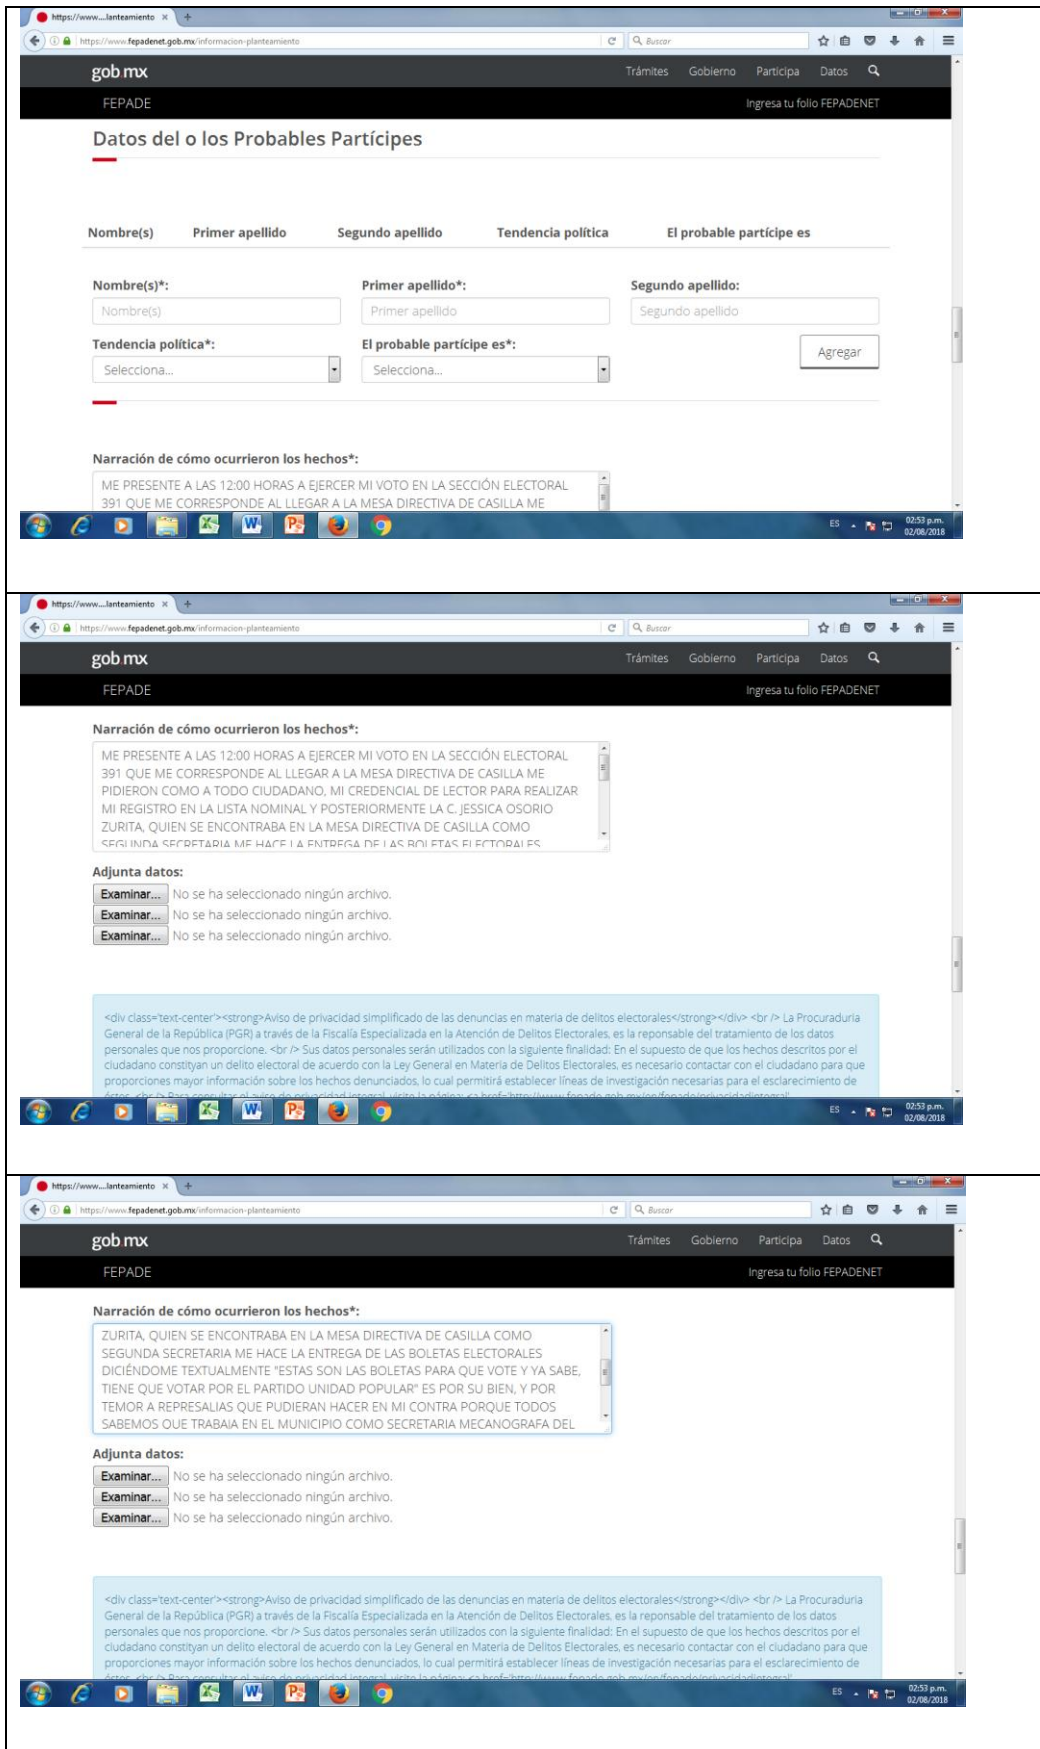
https://www....lanteamiento ×
https://www.fepadenet.gob.mx/informacion-planteamiento
Buscar

gob.mx
Trámites Gobierno Participa Datos
FEPADE
Ingresa tu folio FEPADENET

Datos del o los Probables Partícipes

| Nombre(s) | Primer apellido | Segundo apellido | Tendencia política | El probable partícipe es |
|---|---|---|---|---|

Nombre(s)*:
Nombre(s)
Primer apellido*:
Primer apellido
Segundo apellido:
Segundo apellido
Tendencia política*:
Selecciona...
El probable partícipe es*:
Selecciona...
Agregar

Narración de cómo ocurrieron los hechos*:
ME PRESENTE A LAS 12:00 HORAS A EJERCER MI VOTO EN LA SECCIÓN ELECTORAL 391 QUE ME CORRESPONDE AL LLEGAR A LA MESA DIRECTIVA DE CASILLA ME

ES 02:53 p.m. 02/08/2018

https://www....lanteamiento ×
https://www.fepadenet.gob.mx/informacion-planteamiento
Buscar

gob.mx
Trámites Gobierno Participa Datos
FEPADE
Ingresa tu folio FEPADENET

Narración de cómo ocurrieron los hechos*:
ME PRESENTE A LAS 12:00 HORAS A EJERCER MI VOTO EN LA SECCIÓN ELECTORAL 391 QUE ME CORRESPONDE AL LLEGAR A LA MESA DIRECTIVA DE CASILLA ME PIDIERON COMO A TODO CIUDADANO, MI CREDENCIAL DE LECTOR PARA REALIZAR MI REGISTRO EN LA LISTA NOMINAL Y POSTERIORMENTE LA C. JESSICA OSORIO ZURITA, QUIEN SE ENCONTRABA EN LA MESA DIRECTIVA DE CASILLA COMO SEGUNDA SECRETARIA ME HACE LA ENTREGA DE LAS BOLETAS ELECTORALES

Adjunta datos:
Examinar... No se ha seleccionado ningún archivo.
Examinar... No se ha seleccionado ningún archivo.
Examinar... No se ha seleccionado ningún archivo.

<div class='text-center'><strong>Aviso de privacidad simplificado de las denuncias en materia de delitos electorales</strong></div> <br /> La Procuraduría General de la República (PGR) a través de la Fiscalía Especializada en la Atención de Delitos Electorales, es la reponsable del tratamiento de los datos personales que nos proporcione. <br /> Sus datos personales serán utilizados con la siguiente finalidad: En el supuesto de que los hechos descritos por el ciudadano constituyan un delito electoral de acuerdo con la Ley General en Materia de Delitos Electorales, es necesario contactar con el ciudadano para que proporciones mayor información sobre los hechos denunciados, lo cual permitirá establecer líneas de investigación necesarias para el esclarecimiento de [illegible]

ES 02:53 p.m. 02/08/2018

https://www....lanteamiento ×
https://www.fepadenet.gob.mx/informacion-planteamiento
Buscar

gob.mx
Trámites Gobierno Participa Datos
FEPADE
Ingresa tu folio FEPADENET

Narración de cómo ocurrieron los hechos*:
ZURITA, QUIEN SE ENCONTRABA EN LA MESA DIRECTIVA DE CASILLA COMO SEGUNDA SECRETARIA ME HACE LA ENTREGA DE LAS BOLETAS ELECTORALES DICIÉNDOME TEXTUALMENTE "ESTAS SON LAS BOLETAS PARA QUE VOTE Y YA SABE, TIENE QUE VOTAR POR EL PARTIDO UNIDAD POPULAR" ES POR SU BIEN, Y POR TEMOR A REPRESALIAS QUE PUDIERAN HACER EN MI CONTRA PORQUE TODOS SABEMOS QUE TRABAJA EN EL MUNICIPIO COMO SECRETARIA MECANOGRAFA DEL

Adjunta datos:
Examinar... No se ha seleccionado ningún archivo.
Examinar... No se ha seleccionado ningún archivo.
Examinar... No se ha seleccionado ningún archivo.

<div class='text-center'><strong>Aviso de privacidad simplificado de las denuncias en materia de delitos electorales</strong></div> <br /> La Procuraduría General de la República (PGR) a través de la Fiscalía Especializada en la Atención de Delitos Electorales, es la reponsable del tratamiento de los datos personales que nos proporcione. <br /> Sus datos personales serán utilizados con la siguiente finalidad: En el supuesto de que los hechos descritos por el ciudadano constituyan un delito electoral de acuerdo con la Ley General en Materia de Delitos Electorales, es necesario contactar con el ciudadano para que proporciones mayor información sobre los hechos denunciados, lo cual permitirá establecer líneas de investigación necesarias para el esclarecimiento de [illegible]

ES 02:53 p.m. 02/08/2018